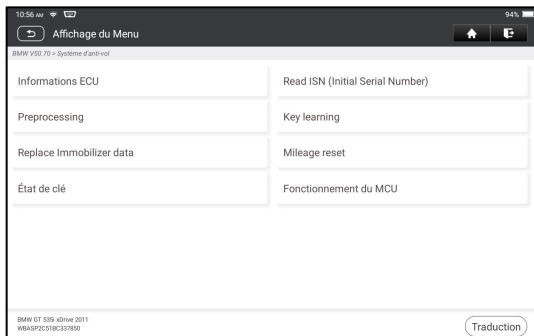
10:56 AM
94%

Affichage du Menu

BMW V50.70 > Système d'anti-vol

Informations ECU

Read ISN (Initial Serial Number)

Preprocessing

Key learning

Replace Immobilizer data

Mileage reset

État de clé

Fonctionnement du MCU

BMW GT 535i xDrive 2011
WBASP2C51BC337850

Traduction